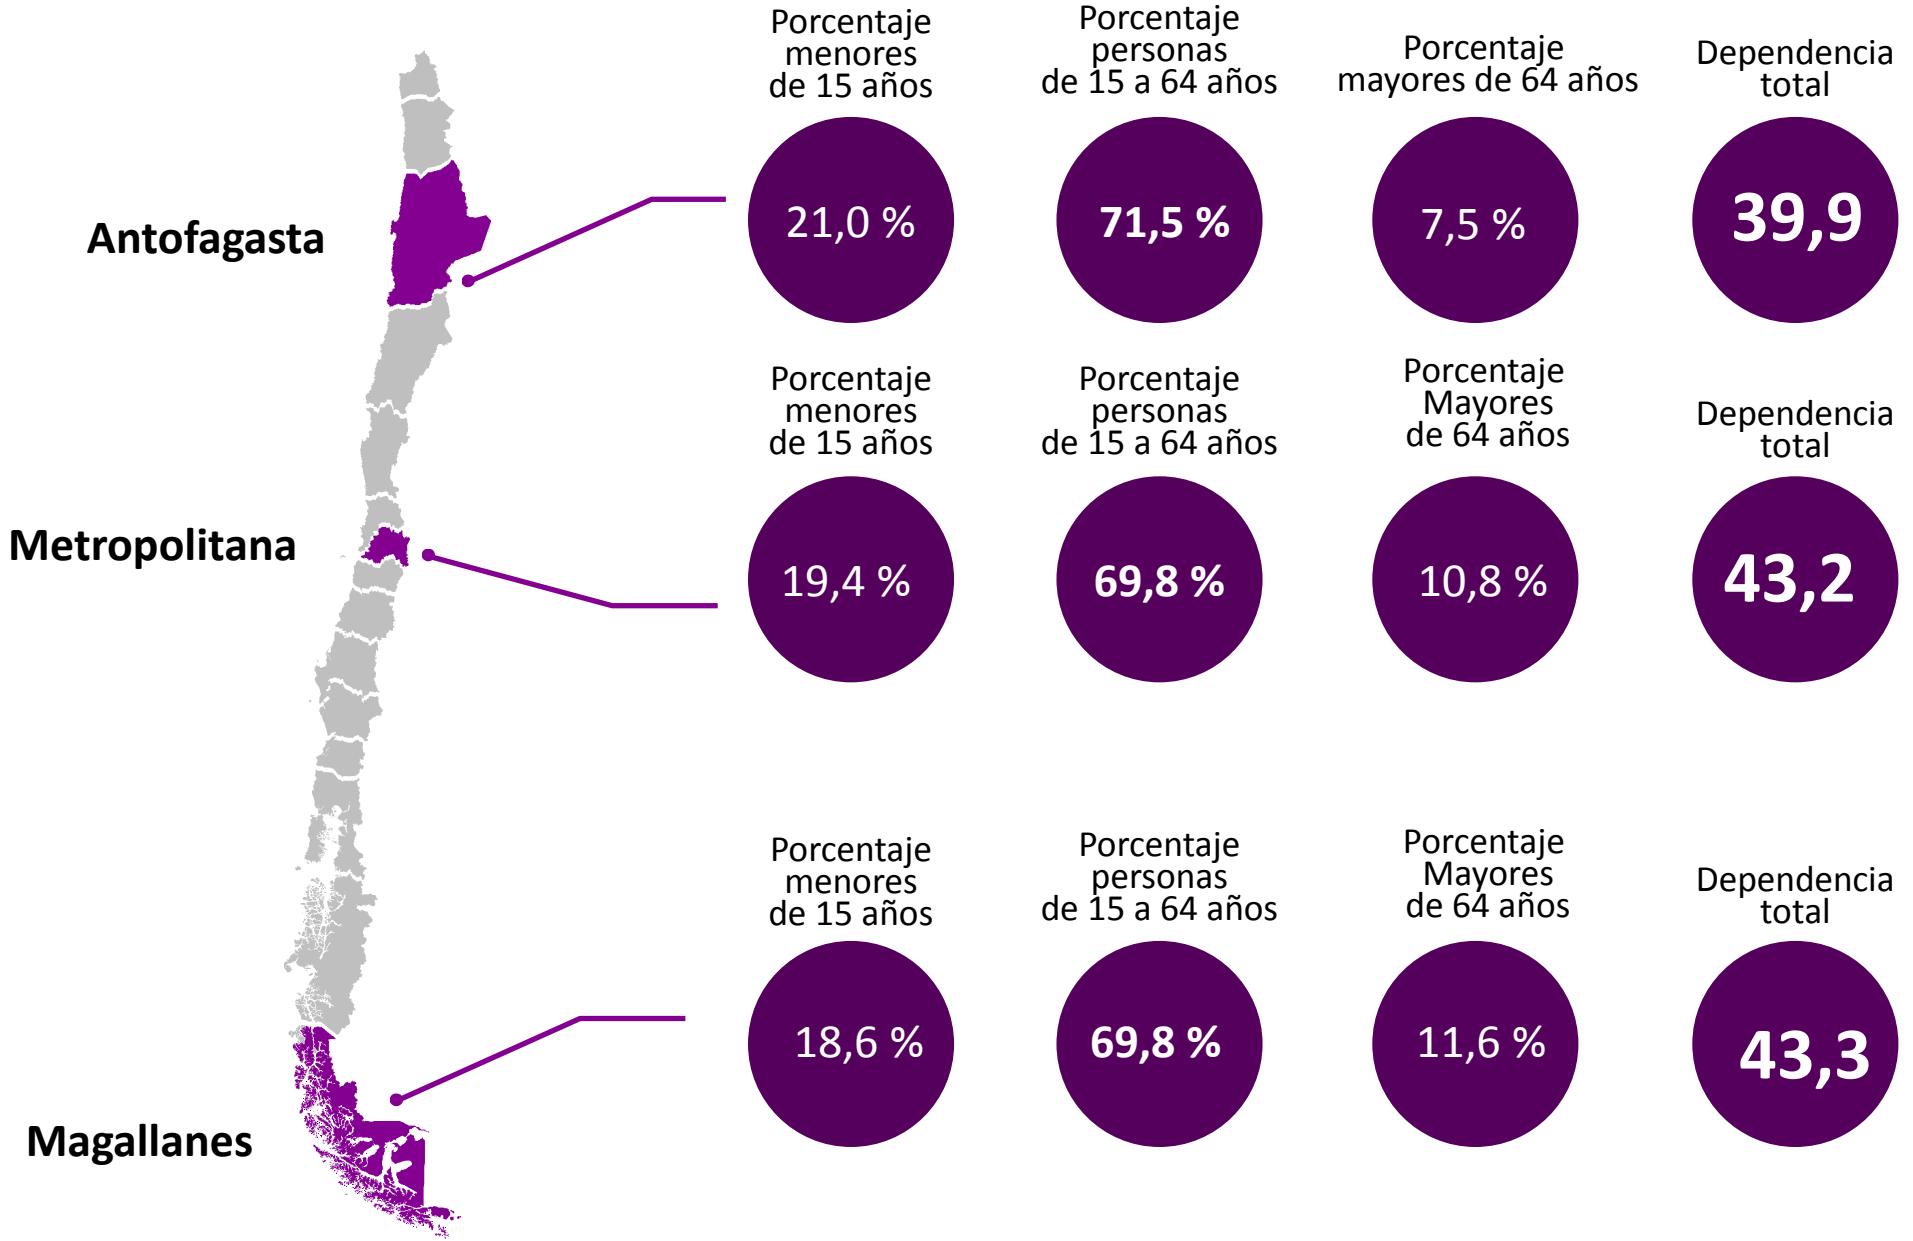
Antofagasta

Porcentaje menores de 15 años
21,0 %

Porcentaje personas de 15 a 64 años
71,5 %

Porcentaje mayores de 64 años
7,5 %

Dependencia total
39,9

Metropolitana

Porcentaje menores de 15 años
19,4 %

Porcentaje personas de 15 a 64 años
69,8 %

Porcentaje Mayores de 64 años
10,8 %

Dependencia total
43,2

Magallanes

Porcentaje menores de 15 años
18,6 %

Porcentaje personas de 15 a 64 años
69,8 %

Porcentaje Mayores de 64 años
11,6 %

Dependencia total
43,3